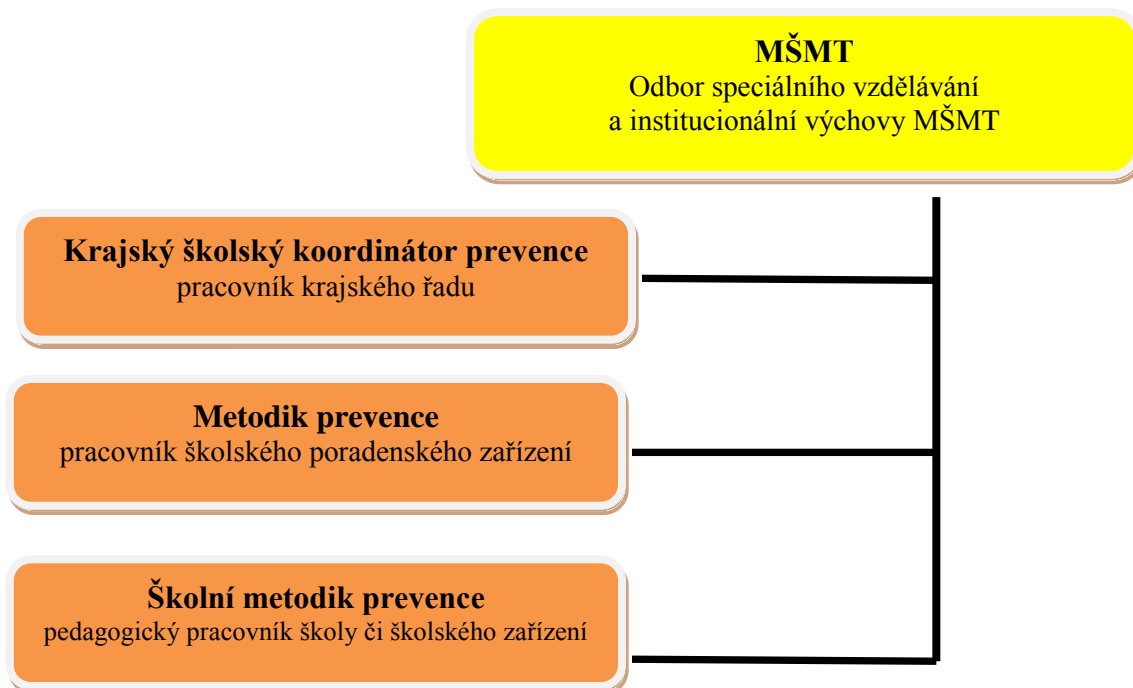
MŠMT
Odbor speciálního vzdělávání
a institucionální výchovy MŠMT

Krajský školský koordinátor prevence
pracovník krajského řadu

Metodik prevence
pracovník školského poradenského zařízení

Školní metodik prevence
pedagogický pracovník školy či školského zařízení